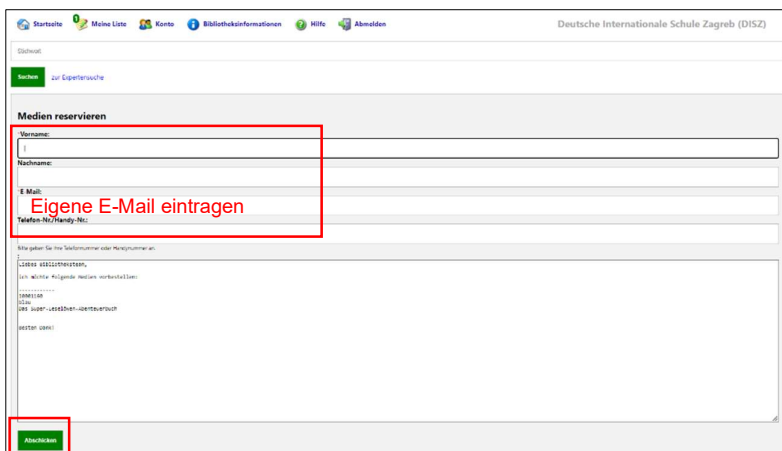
Startseite Meine Liste Konto Bibliotheksinformationen Hilfe Abmelden

Deutsche Internationale Schule Zagreb (DISZ)

Stichwort

Suchen zur Expertensuche

Medien reservieren

Vorname:

Nachname:

E-Mail:

Eigene E-Mail eintragen

Telefon-Nr./Handy-Nr.:

Bitte geben Sie Ihre Telefonnummer oder Handynummer an.

Liebes Bibliotheksteam,

ich möchte folgende Medien vorbestellen:

-----------
Sonnisan
Blau
Das Super-Leselöwen-Abenteuerbuch

Besten Dank!

Abschicken